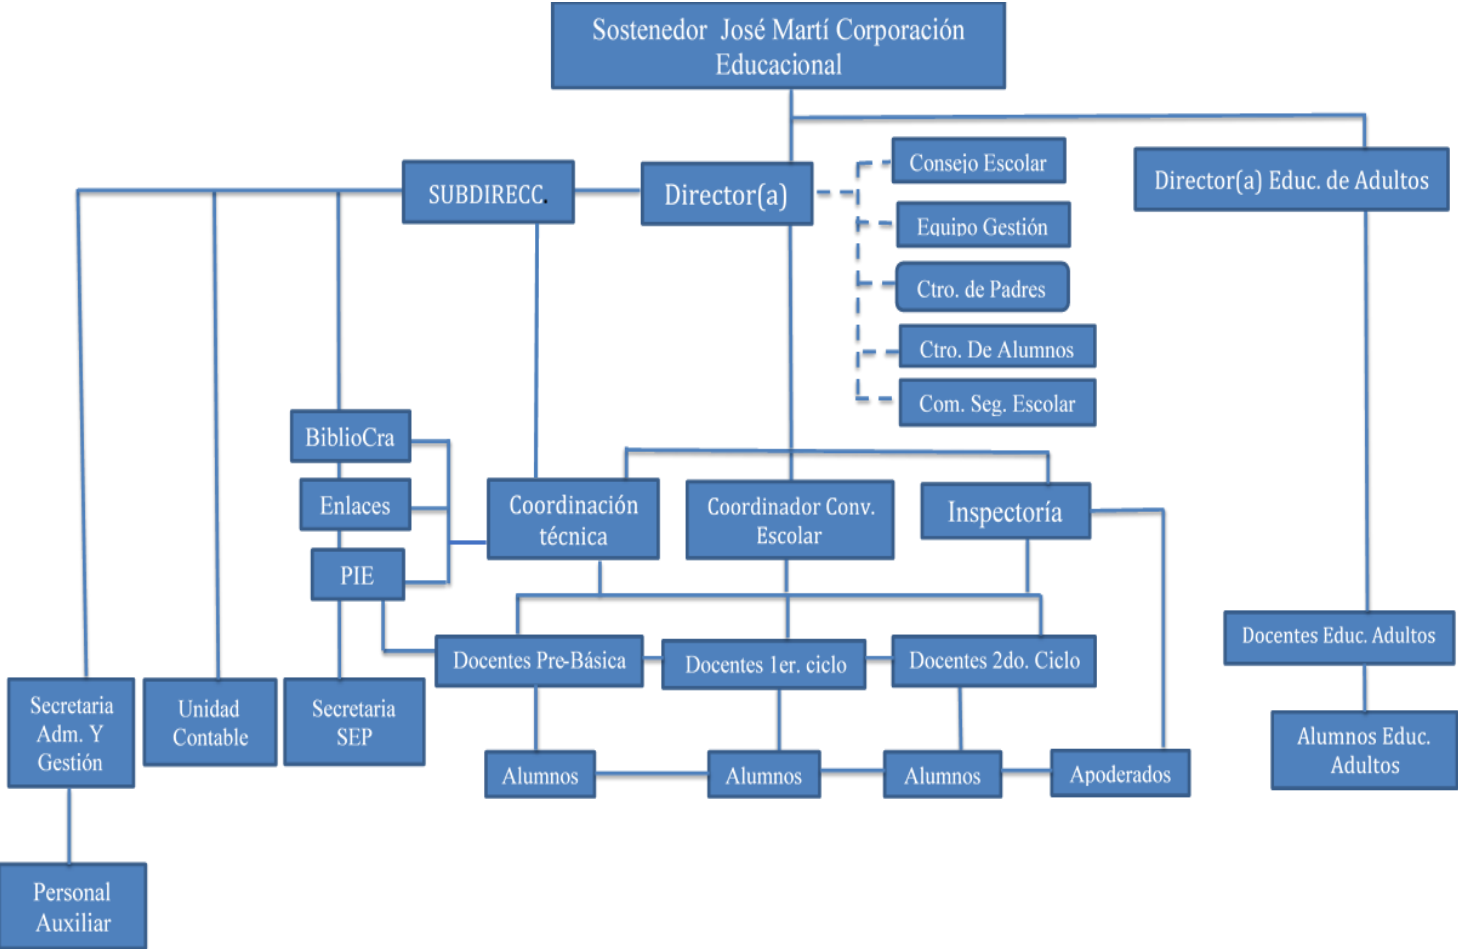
Sostenedor José Martí Corporación Educacional

SUBDIRECC.

Director(a)

Consejo Escolar

Equipo Gestión

Ctro. de Padres

Ctro. De Alumnos

Com. Seg. Escolar

Director(a) Educ. de Adultos

BiblioCra

Enlaces

PIE

Coordinación técnica

Coordinador Conv. Escolar

Inspectoría

Docentes Educ. Adultos

Docentes Pre-Básica

Docentes 1er. ciclo

Docentes 2do. Ciclo

Secretaria Adm. Y Gestión

Unidad Contable

Secretaria SEP

Alumnos

Alumnos

Alumnos

Apoderados

Alumnos Educ. Adultos

Personal Auxiliar